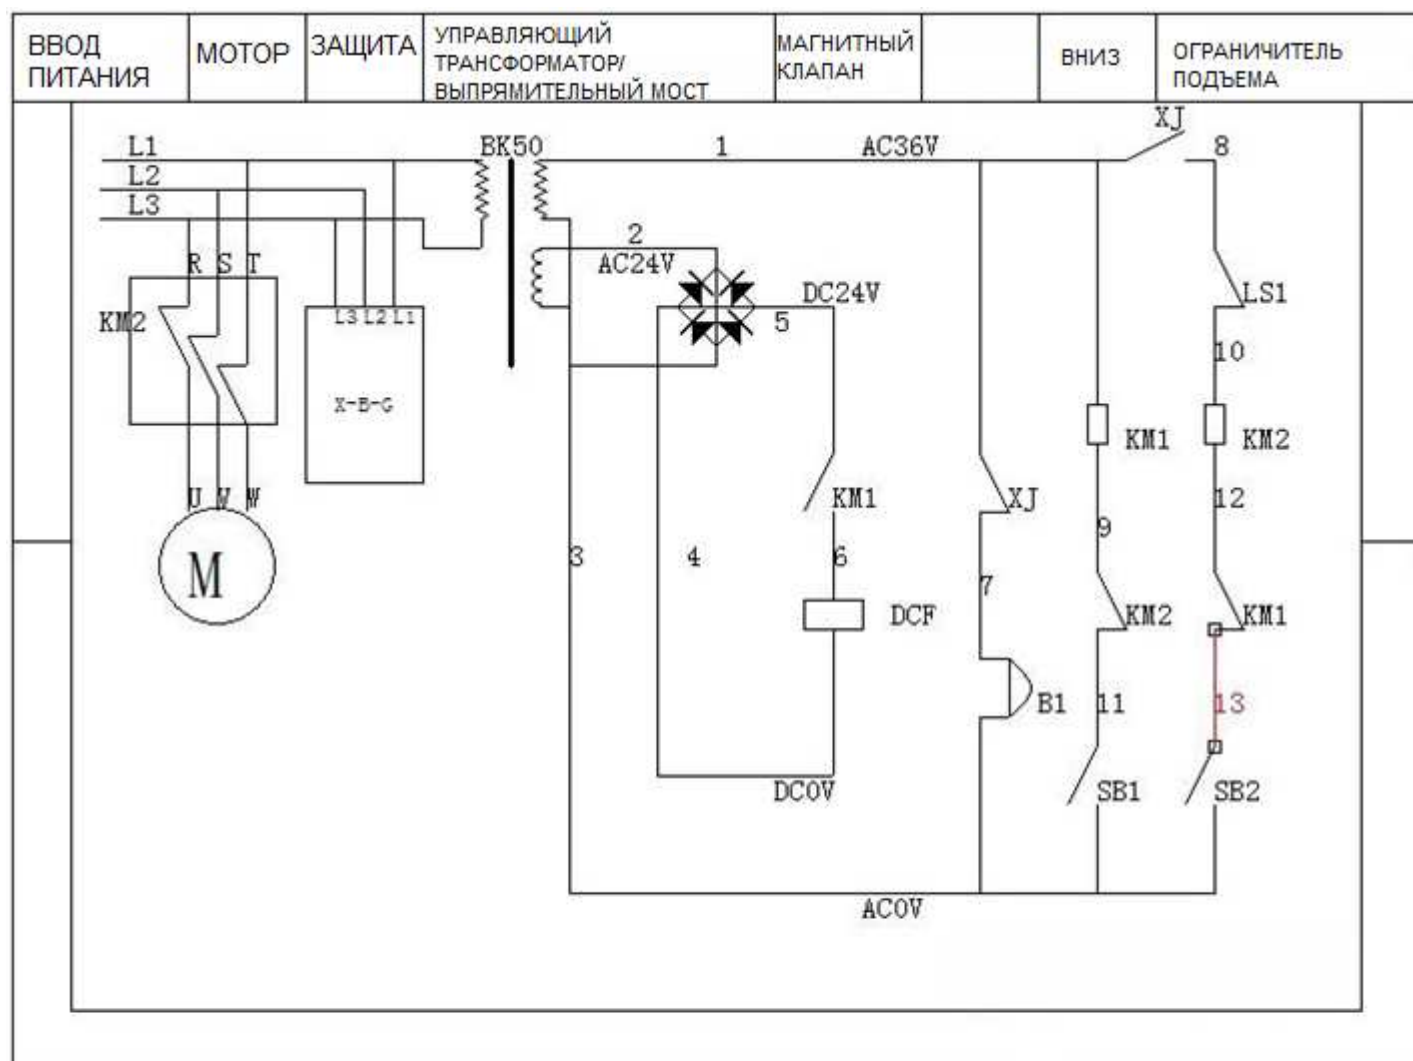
| ВВОД ПИТАНИЯ | МОТОР | ЗАЩИТА | УПРАВЛЯЮЩИЙ ТРАНСФОРМАТОР/ ВЫПРЯМИТЕЛЬНЫЙ МОСТ | МАГНИТНЫЙ КЛАПАН | | ВНИЗ | ОГРАНИЧИТЕЛЬ ПОДЪЕМА |
|---|---|---|---|---|---|---|---|

L1
L2
L3
R S T
KM2
U V W
M
L3 L2 L1
X-B-G
BK50
1
AC36V
XJ
8
2
AC24V
DC24V
5
LS1
10
KM1
KM2
KM1
XJ
12
9
3
4
6
DCF
7
KM2
KM1
B1
11
13
DC0V
SB1
SB2
AC0V